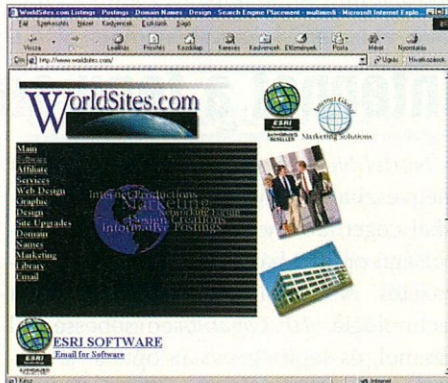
WorldSites.com Listings · Postings · Domain Names · Design · Search Engine Placement · multimedi - Microsoft Internet Explo

Fájl Szerkesztés Nézet Kedvencek Eszközök Súgó

Vissza Leállítás Frissítés Kezdőlap Keresés Kedvencek Előzmények Posta Méret Nyomtatás

Cím http://www.worldsites.com/ Ugrás Hivatkozások

WorldSites.com

ESRI RESELLER

Internet Global Marketing Solutions

Main
Software
Affiliate
Services
Web Design
Graphic
Design
Site Upgrades
Domain
Names
Marketing
Library
Email

Internet Productions
Marketing
Networking Locally
Design Creations
Informative Postings

ESRI SOFTWARE
Email for Software

Kész

Internet